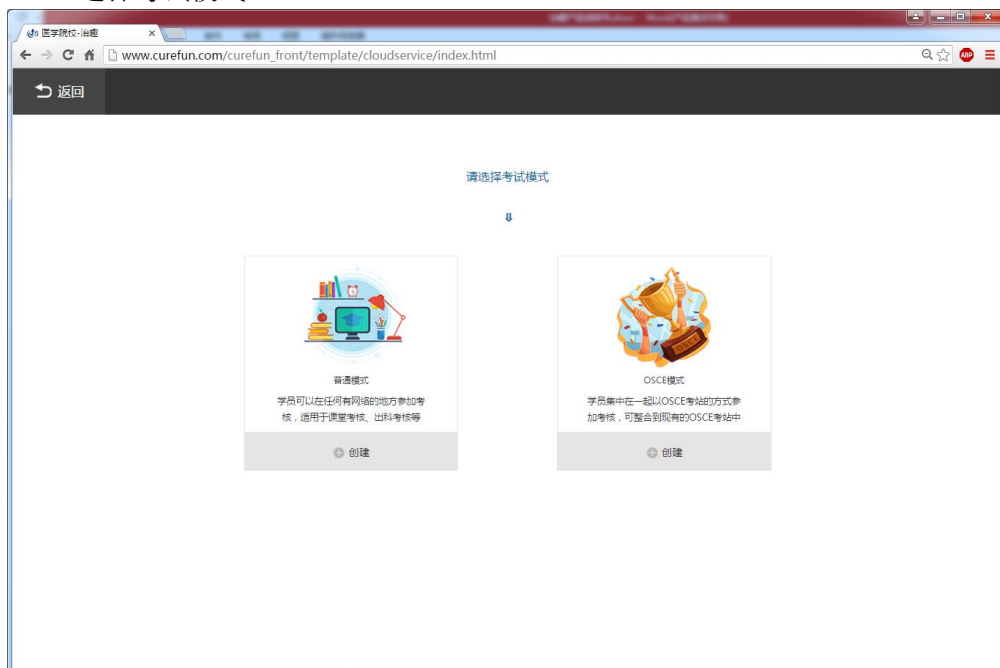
医学院校-治趣

www.curefun.com/curefun_front/template/cloudservice/index.html

返回

请选择考试模式

⇓

普通模式

学员可以在任何有网络的地方参加考核，适用于课堂考核、出科考核等

创建

OSCE模式

学员集中在一起以OSCE考站的方式参加考核，可整合到现有的OSCE考站中

创建